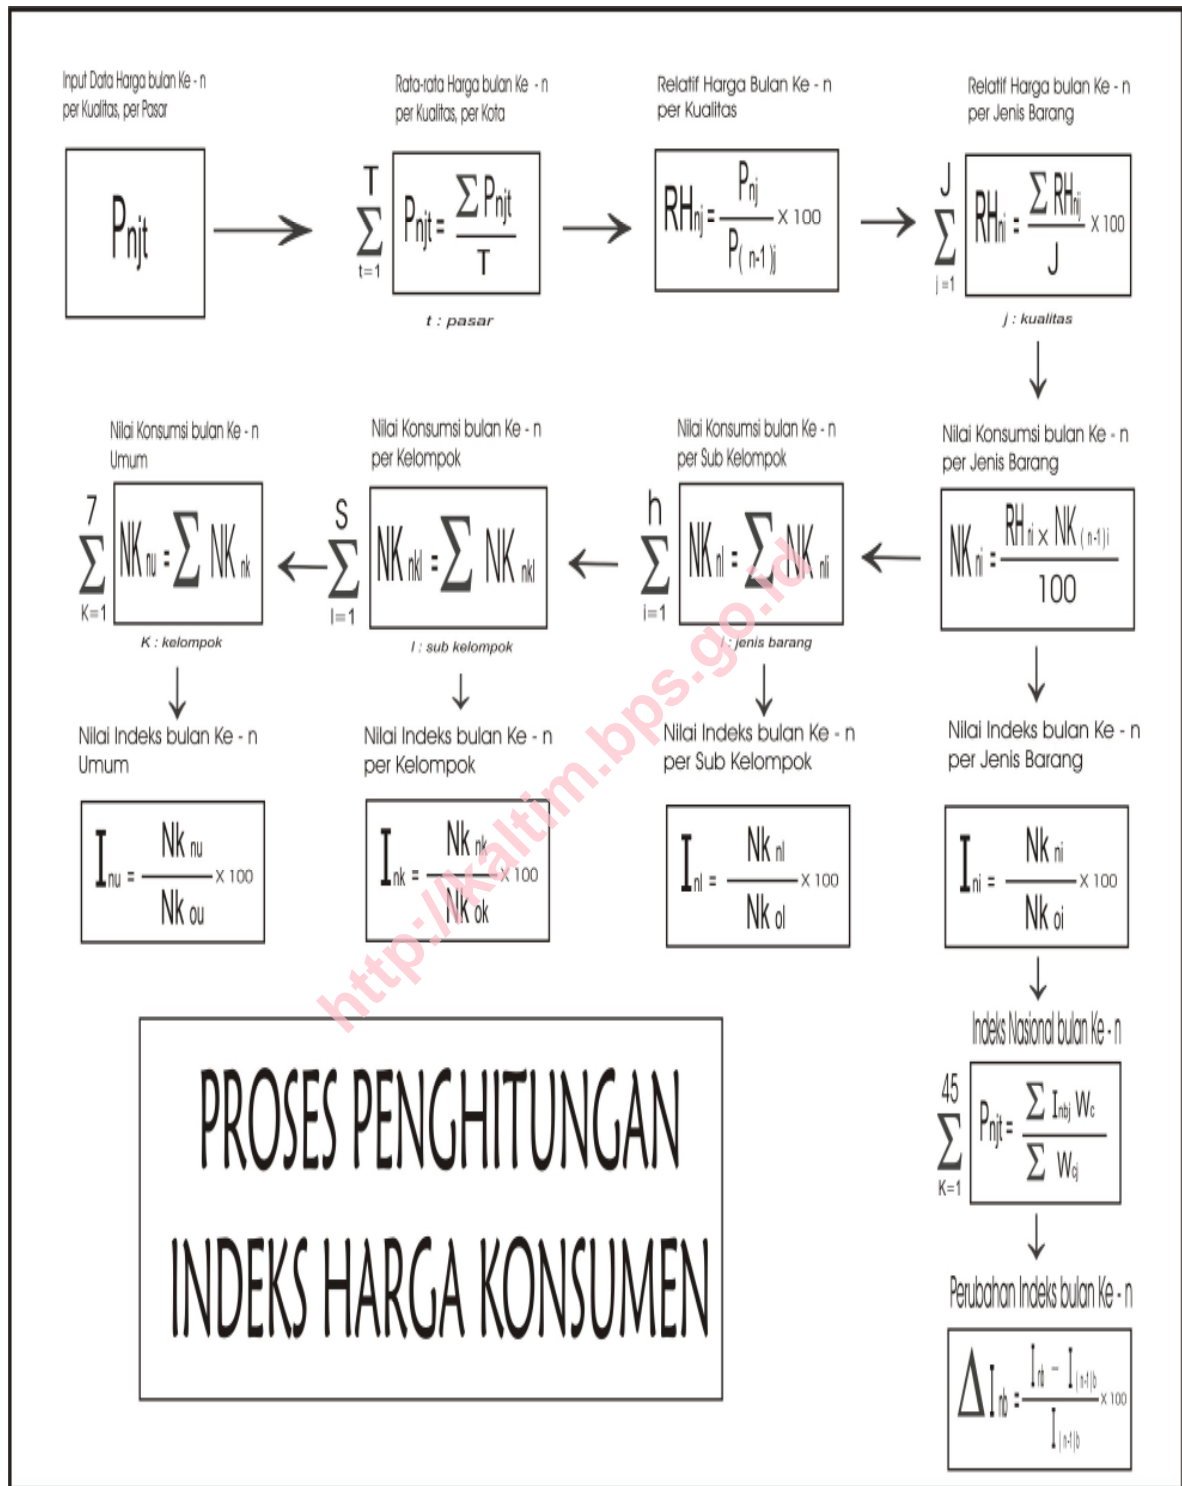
Input Data Harga bulan Ke - n per Kualitas, per Pasar

$P_{njt}$

Rata-rata Harga bulan Ke - n per Kualitas, per Kota

$\sum_{t=1}^{T} P_{njt} = \frac{\sum P_{njt}}{T}$

t : pasar

Relatif Harga Bulan Ke - n per Kualitas

$RH_{nj} = \frac{P_{nj}}{P_{(n-1)j}} \times 100$

Relatif Harga bulan Ke - n per Jenis Barang

$\sum_{j=1}^{J} RH_{ni} = \frac{\sum RH_{nj}}{J} \times 100$

j : kualitas

Nilai Konsumsi bulan Ke - n per Jenis Barang

$NK_{ni} = \frac{RH_{ni} \times NK_{(n-1)i}}{100}$

Nilai Konsumsi bulan Ke - n per Sub Kelompok

$\sum_{i=1}^{h} NK_{nl} = \sum NK_{ni}$

i : jenis barang

Nilai Konsumsi bulan Ke - n per Kelompok

$\sum_{l=1}^{S} NK_{nkl} = \sum NK_{nkl}$

l : sub kelompok

Nilai Konsumsi bulan Ke - n Umum

$\sum_{K=1}^{7} NK_{nu} = \sum NK_{nk}$

K : kelompok

Nilai Indeks bulan Ke - n Umum

$I_{nu} = \frac{Nk_{nu}}{Nk_{ou}} \times 100$

Nilai Indeks bulan Ke - n per Kelompok

$I_{nk} = \frac{Nk_{nk}}{Nk_{ok}} \times 100$

Nilai Indeks bulan Ke - n per Sub Kelompok

$I_{nl} = \frac{Nk_{nl}}{Nk_{ol}} \times 100$

Nilai Indeks bulan Ke - n per Jenis Barang

$I_{ni} = \frac{Nk_{ni}}{Nk_{oi}} \times 100$

Indeks Nasional bulan Ke - n

$\sum_{K=1}^{45} P_{njt} = \frac{\sum I_{nbj} W_c}{\sum W_{cj}}$

Perubahan Indeks bulan Ke - n

$\Delta I_{nb} = \frac{I_{nt} - I_{(n-1)b}}{I_{(n-1)b}} \times 100$

PROSES PENGHITUNGAN INDEKS HARGA KONSUMEN

http://kaltim.bps.go.id